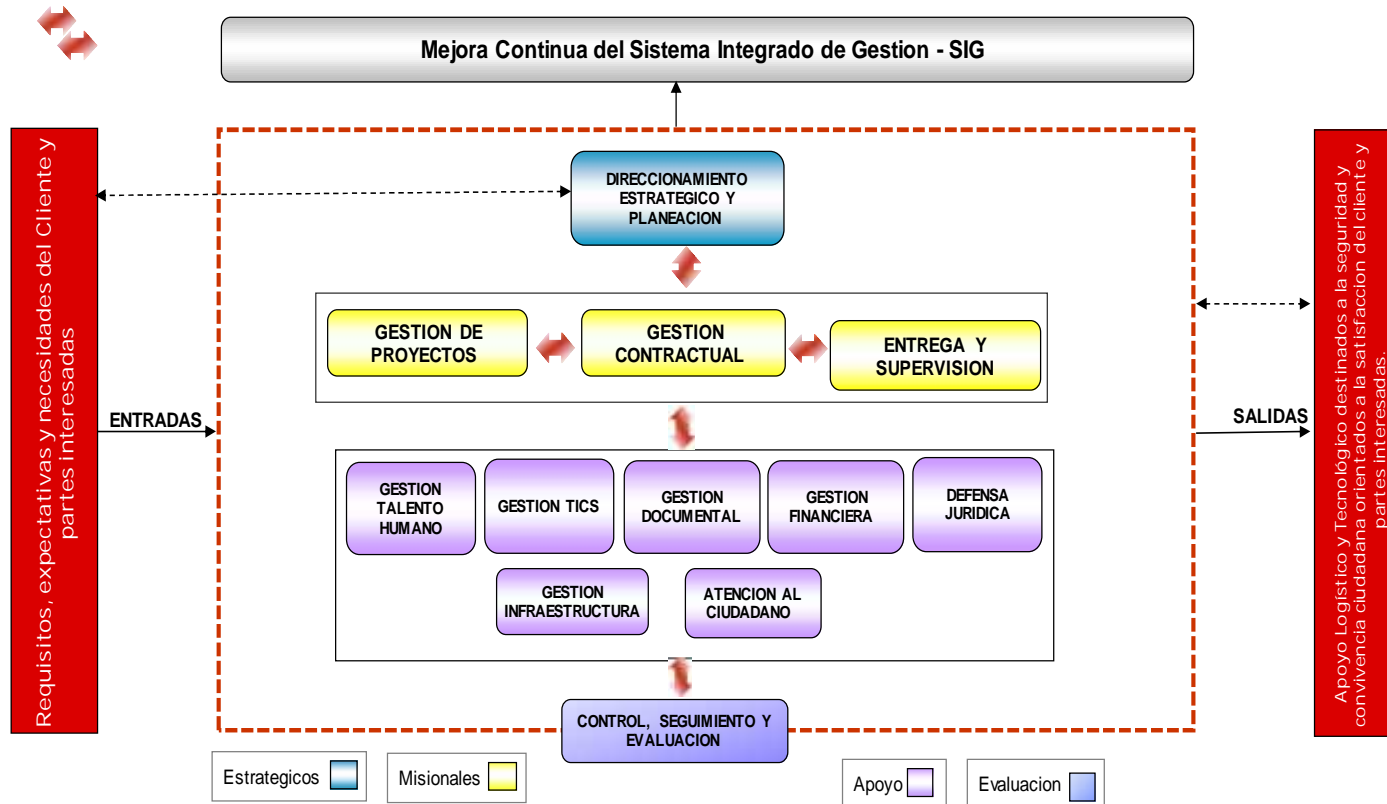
Mejora Continua del Sistema Integrado de Gestion - SIG

Requisitos, expectativas y necesidades del Cliente y partes interesadas

ENTRADAS

DIRECCIONAMIENTO ESTRATEGICO Y PLANEACION

GESTION DE PROYECTOS

GESTION CONTRACTUAL

ENTREGA Y SUPERVISION

GESTION TALENTO HUMANO

GESTION TICS

GESTION DOCUMENTAL

GESTION FINANCIERA

DEFENSA JURIDICA

GESTION INFRAESTRUCTURA

ATENCION AL CIUDADANO

CONTROL, SEGUIMIENTO Y EVALUACION

SALIDAS

Apoyo Logístico y Tecnológico destinados a la seguridad y convivencia ciudadana orientados a la satisfaccion del cliente y partes interesadas.

Estrategicos

Misionales

Apoyo

Evaluacion